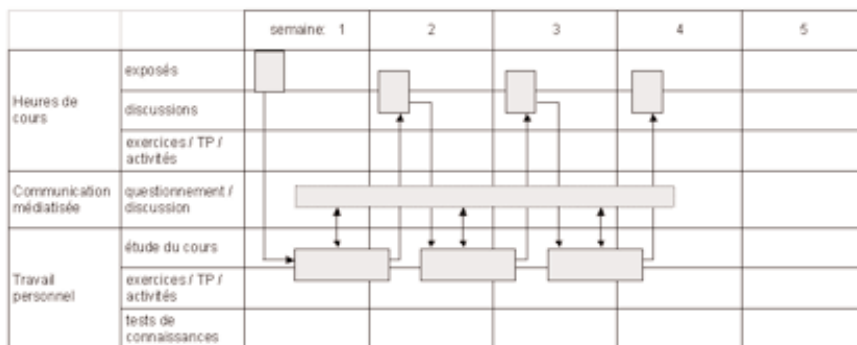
| | | semaine: 1 | 2 | 3 | 4 | 5 |
|---|---|---|---|---|---|---|
| Heures de cours | exposés | | | | | |
| | discussions | | | | | |
| | exercices / TP / activités | | | | | |
| Communication médiatisée | questionnement / discussion | | | | | |
| Travail personnel | étude du cours | | | | | |
| | exercices / TP / activités | | | | | |
| | tests de connaissances | | | | | |